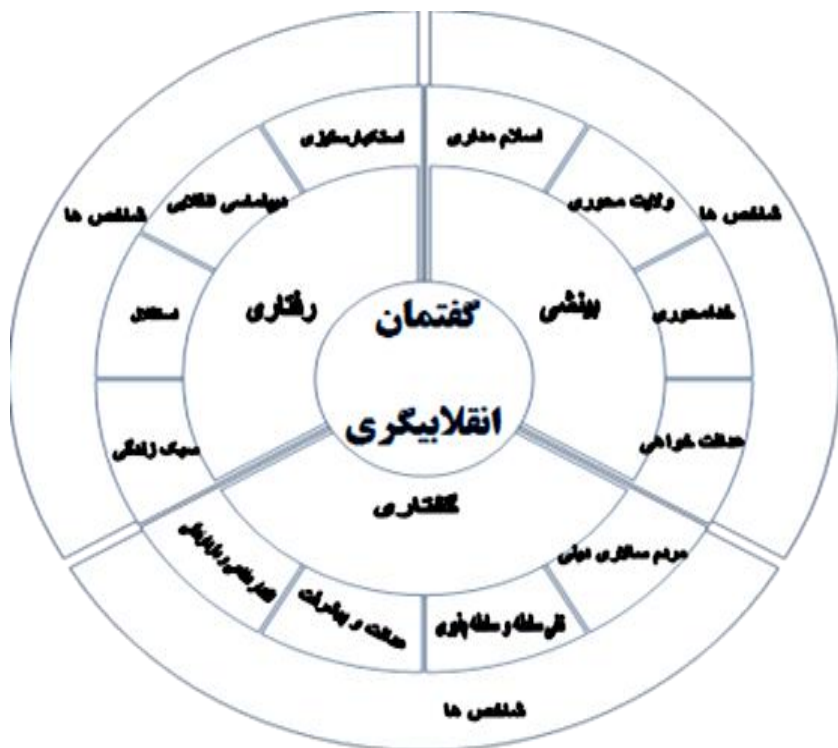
گفتمان
انقلابیگری

بینشی
اسلام مداری
ولایت محوری
خدامحوری
عدالت خواهی
شاخص ها

رفتاری
استکبارستیزی
دیپلماسی انقلابی
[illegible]
سبک زندگی
شاخص ها

گفتاری
مردم سالاری دینی
نفی سلطه و سلطه پذیری
عدالت و بصیرت
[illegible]
شاخص ها